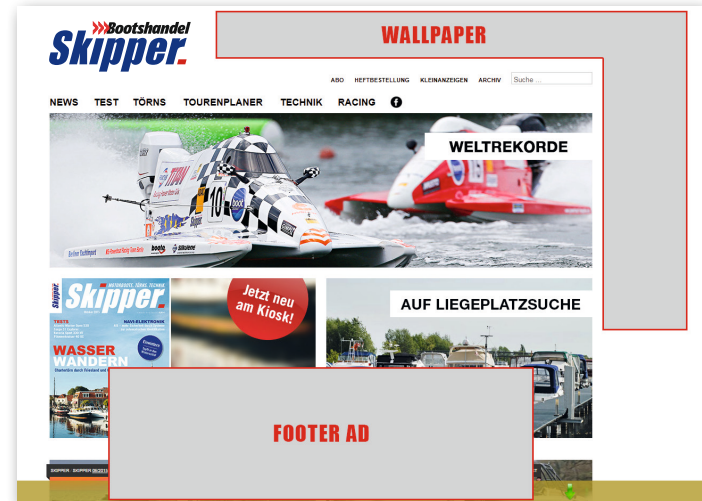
Bootshandel
Skipper.

WALLPAPER

ABO HEFTBESTELLUNG KLEINANZEIGEN ARCHIV Suche ...

NEWS TEST TÖRNS TOURENPLANER TECHNIK RACING

WELTREKORDE

Skipper.

WASSER WANDERN

Jetzt neu am Kiosk!

AUF LIEGEPLATZSUCHE

FOOTER AD